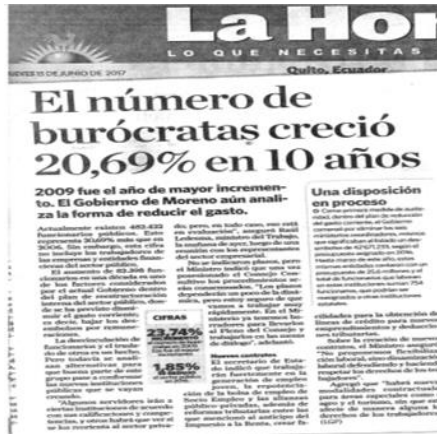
La Hor

LO QUE NECESITAS

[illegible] 15 DE JUNIO DE 2017

Quito, Ecuador

El número de burócratas creció 20,69% en 10 años

2009 fue el año de mayor incremento. El Gobierno de Moreno aún analiza la forma de reducir el gasto.

Una disposición en proceso

CIFRAS

23,74%

1,85%

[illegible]